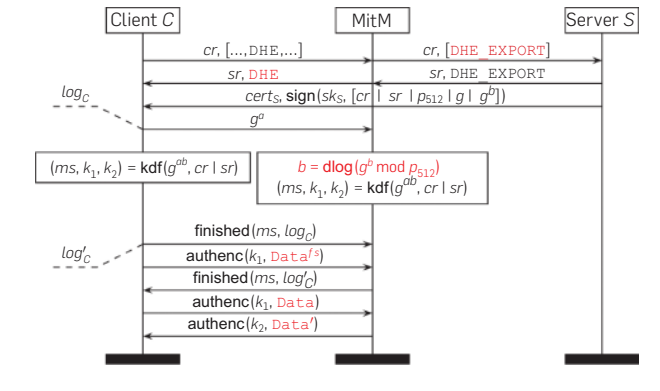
Client $C$

MitM

Server $S$

$cr$, [...,DHE,...]

$cr$, [DHE_EXPORT]

$sr$, DHE

$sr$, DHE_EXPORT

$cert_S$, **sign**($sk_S$, [$cr$ | $sr$ | $p_{512}$ | $g$ | $g^b$])

$log_C$

$g^a$

($ms$, $k_1$, $k_2$) = **kdf**($g^{ab}$, $cr$ | $sr$)

$b$ = **dlog**($g^b$ mod $p_{512}$)
($ms$, $k_1$, $k_2$) = **kdf**($g^{ab}$, $cr$ | $sr$)

**finished**($ms$, $log_C$)

$log'_C$

**authenc**($k_1$, Data$^{fs}$)

**finished**($ms$, $log'_C$)

**authenc**($k_1$, Data)

**authenc**($k_2$, Data$'$)